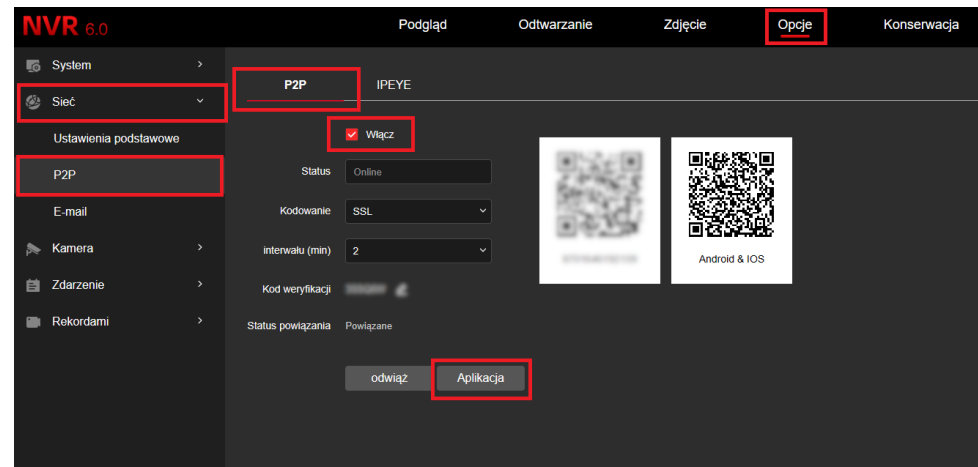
NVR 6.0

Podgląd Odtwarzanie Zdjęcie Opcje Konserwacja

System
Sieć
Ustawienia podstawowe
P2P
E-mail
Kamera
Zdarzenie
Rekordami

P2P IPEYE

Włącz

Status Online

Kodowanie SSL

interwału (min) 2

Kod weryfikacji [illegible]

Status powiązania Powiązane

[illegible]

Android & IOS

odwiąż Aplikacja